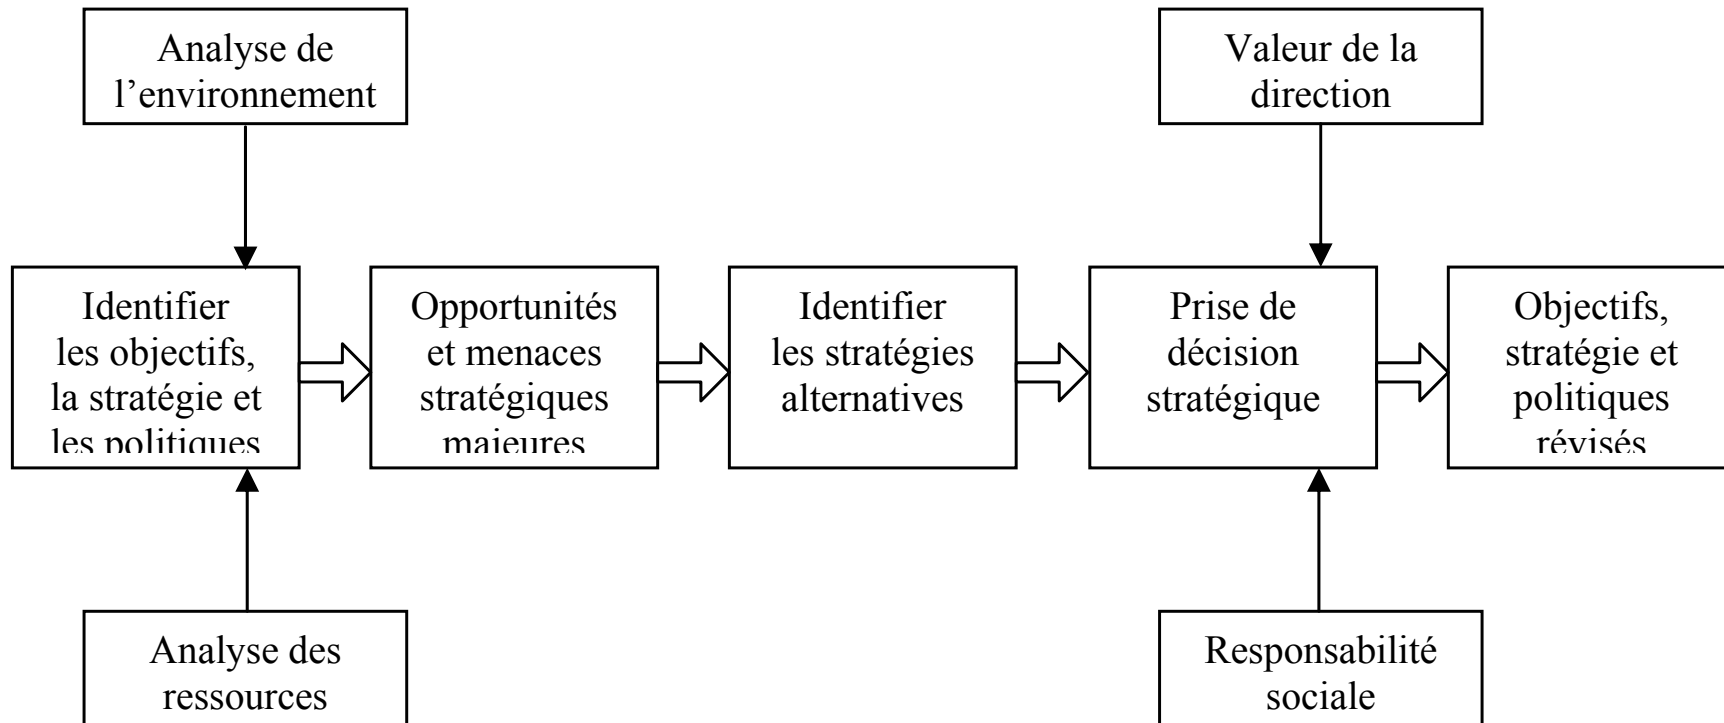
Analyse de l’environnement

Valeur de la direction

Identifier les objectifs, la stratégie et les politiques

Opportunités et menaces stratégiques majeures

Identifier les stratégies alternatives

Prise de décision stratégique

Objectifs, stratégie et politiques révisés

Analyse des ressources

Responsabilité sociale